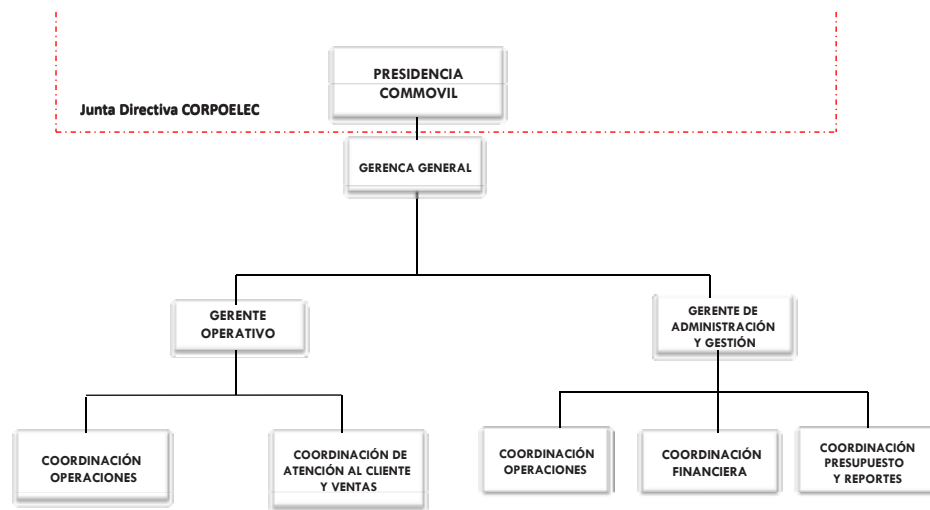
PRESIDENCIA
COMMOVIL

Junta Directiva CORPOELEC

GERENCA GENERAL

GERENTE
OPERATIVO

GERENTE DE
ADMINISTRACIÓN
Y GESTIÓN

COORDINACIÓN
OPERACIONES

COORDINACIÓN DE
ATENCIÓN AL CLIENTE
Y VENTAS

COORDINACIÓN
OPERACIONES

COORDINACIÓN
FINANCIERA

COORDINACIÓN
PRESUPUESTO
Y REPORTES